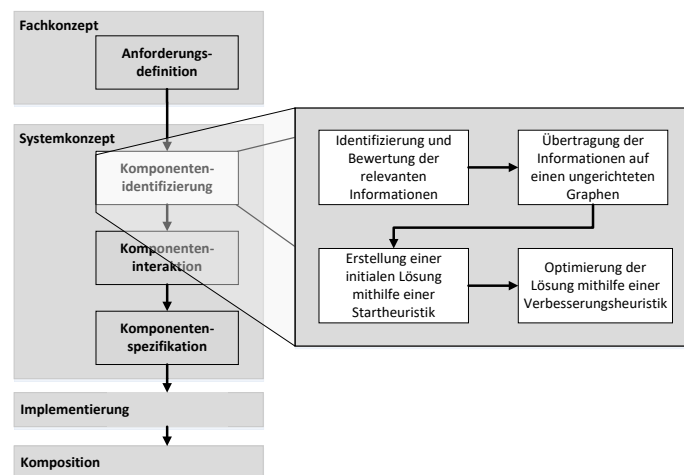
Fachkonzept

Anforderungsdefinition

Systemkonzept

Komponentenidentifizierung

Komponenteninteraktion

Komponentenspezifikation

Identifizierung und Bewertung der relevanten Informationen

Übertragung der Informationen auf einen ungerichteten Graphen

Erstellung einer initialen Lösung mithilfe einer Startheuristik

Optimierung der Lösung mithilfe einer Verbesserungsheuristik

Implementierung

Komposition